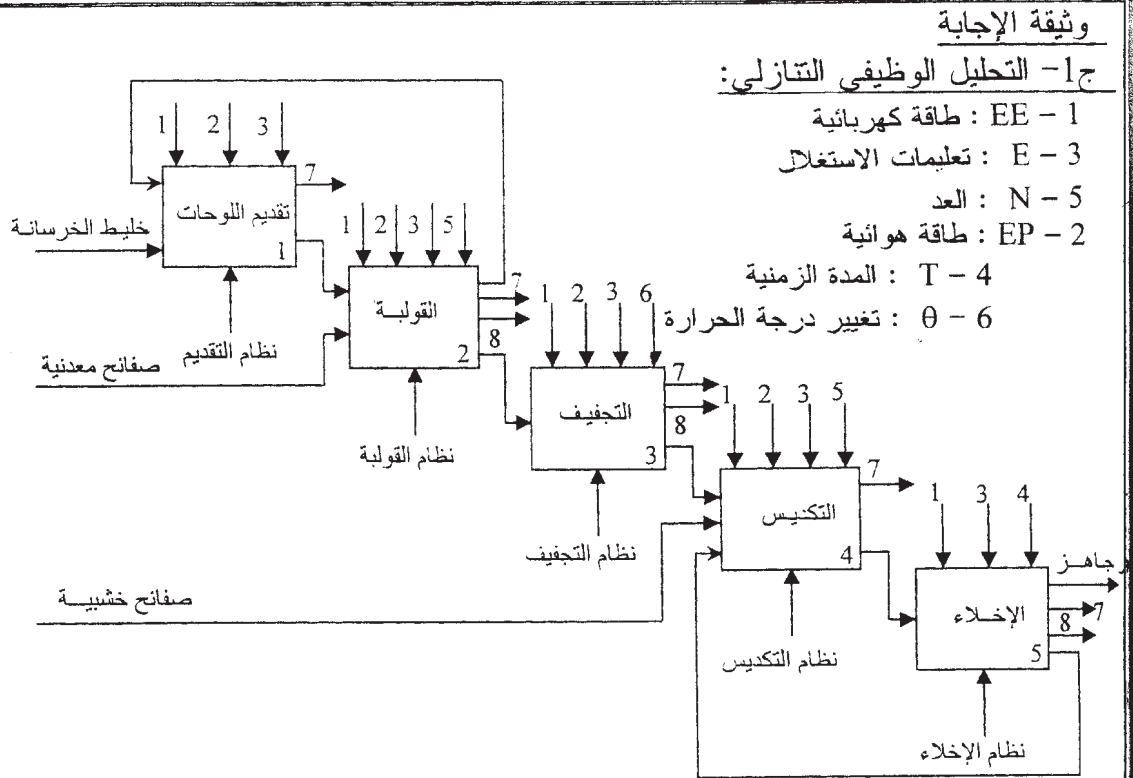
وثيقة الإجابة

ج1- التحليل الوظيفي التنازلي:

1 – EE : طاقة كهربائية
3 – E : تعليمات الاستغلال
5 – N : العد
2 – EP : طاقة هوائية
4 – T : المدة الزمنية
6 – $\theta$ : تغيير درجة الحرارة

1 2 3
7
تقديم اللوحات
1
خليط الخرسانة
نظام التقديم

1 2 3 5
7
القولبة
8
2
صفائح معدنية
نظام القولبة

1 2 3 6
7
التجفيف
8
3
نظام التجفيف

1 2 3 5
7
التكديس
4
صفائح خشبية
نظام التكديس

1 3 4
جاهز
الإخلاء
8
7
5
نظام الإخلاء